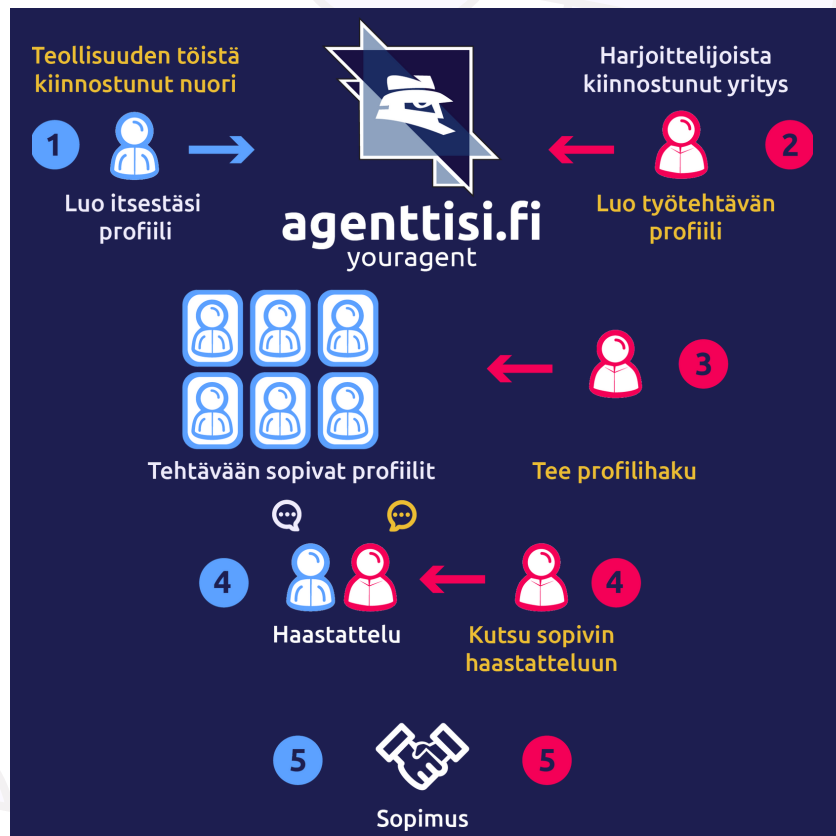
Teollisuuden töistä kiinnostunut nuori

Harjoittelijoista kiinnostunut yritys

1

Luo itsestäsi profiili

agenttisi.fi
youragent

2

Luo työtehtävän profiili

3

Tehtävään sopivat profiilit

Tee profilihaku

4

Haastattelu

4

Kutsu sopivin haastatteluun

5

5

Sopimus